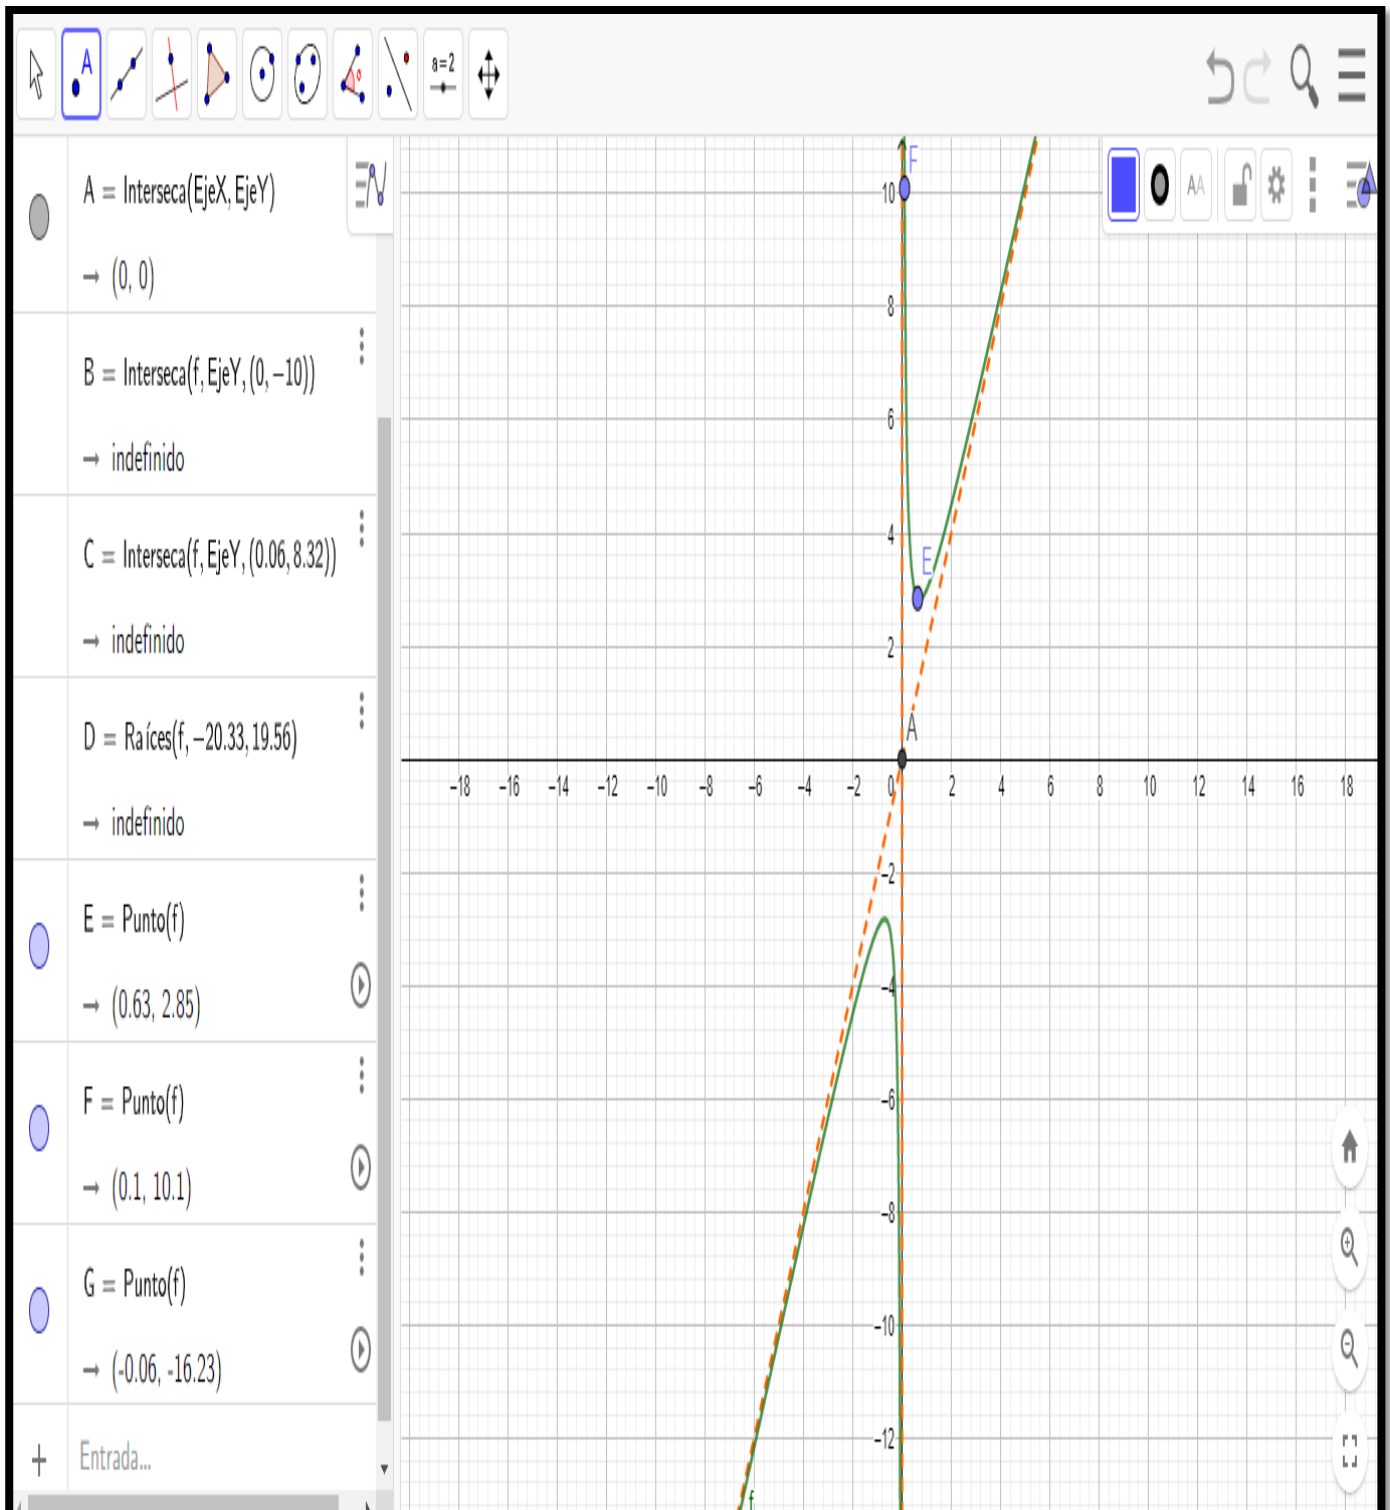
a=2

A = Interseca(EjeX, EjeY)
→ (0, 0)

B = Interseca(f, EjeY, (0, −10))
→ indefinido

C = Interseca(f, EjeY, (0.06, 8.32))
→ indefinido

D = Raíces(f, −20.33, 19.56)
→ indefinido

E = Punto(f)
→ (0.63, 2.85)

F = Punto(f)
→ (0.1, 10.1)

G = Punto(f)
→ (-0.06, -16.23)

+ Entrada...

F
E
A
f

10
8
6
4
2
−2
−4
−6
−8
−10
−12

−18 −16 −14 −12 −10 −8 −6 −4 −2 0 2 4 6 8 10 12 14 16 18

AA